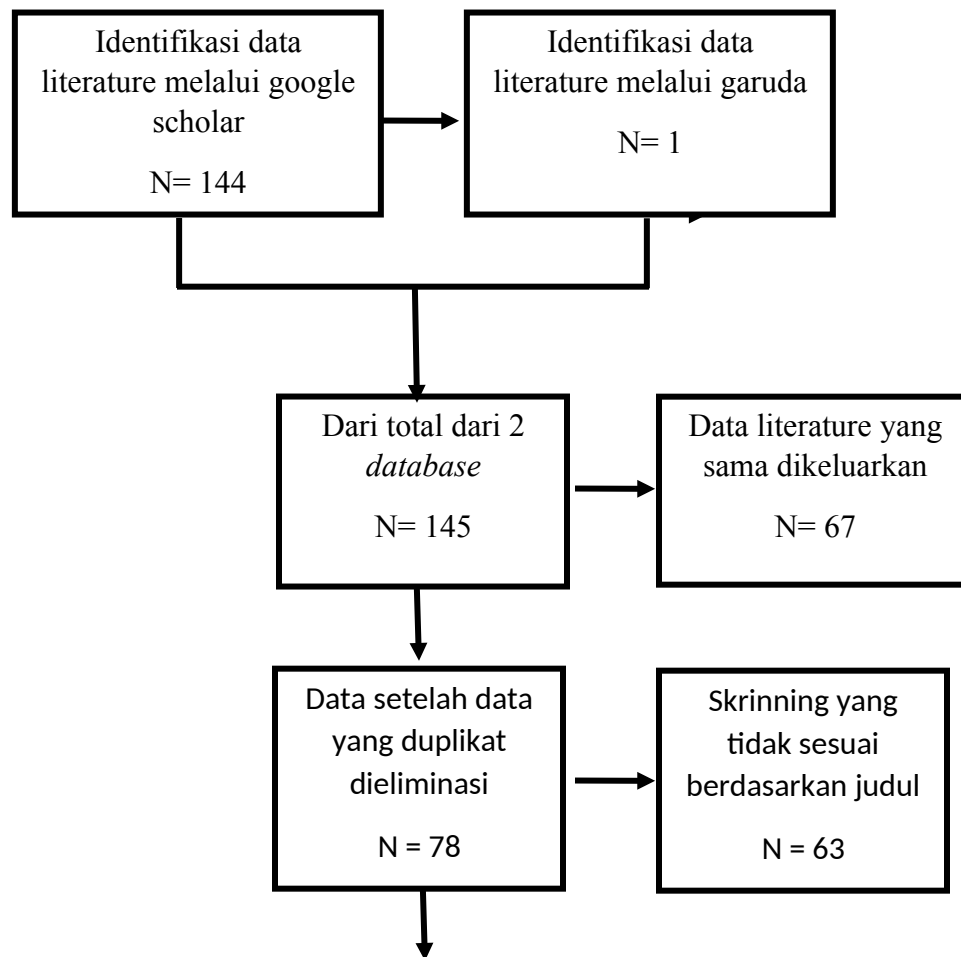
Identifikasi data literature melalui google scholar

N= 144

Identifikasi data literature melalui garuda

N= 1

Dari total dari 2 *database*

N= 145

Data literature yang sama dikeluarkan

N= 67

Data setelah data yang duplikat dieliminasi

N = 78

Skrinning yang tidak sesuai berdasarkan judul

N = 63